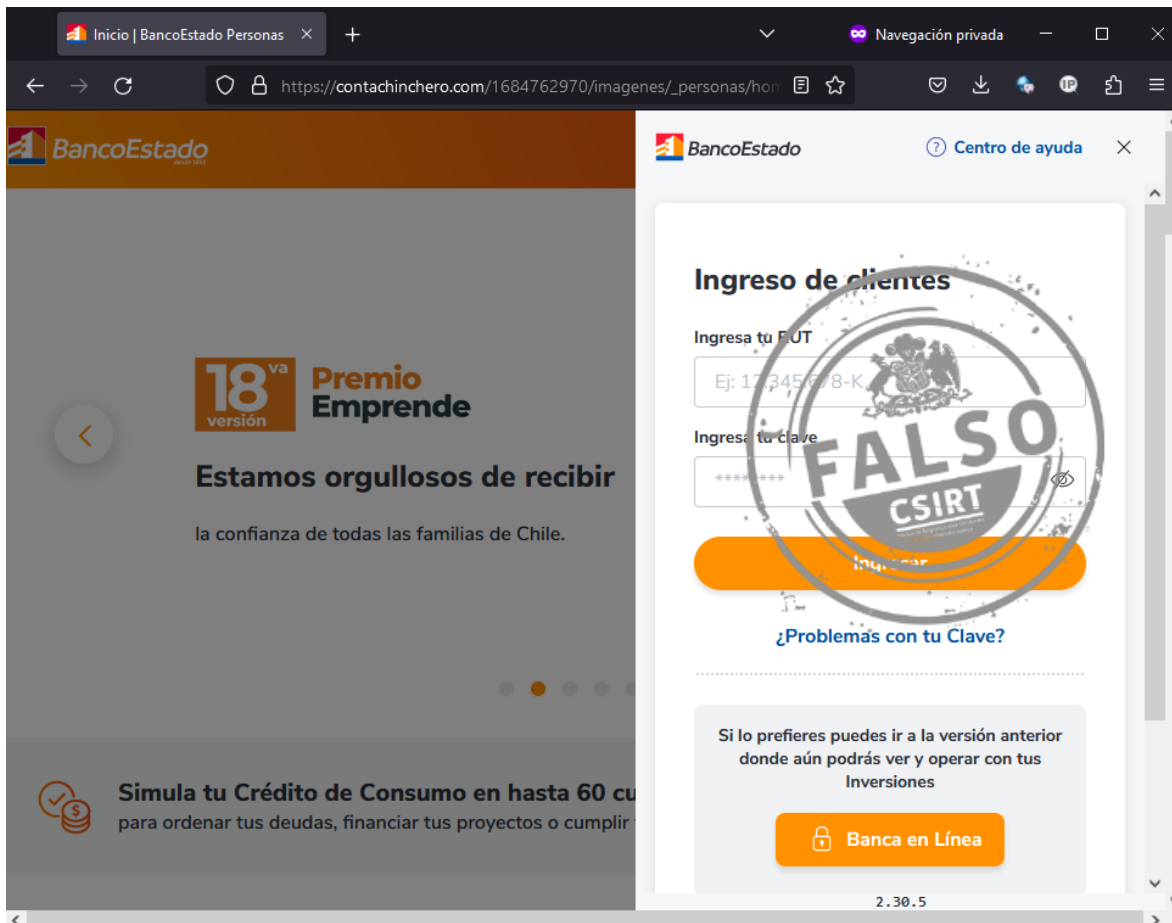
Inicio | BancoEstado Personas ×
+
Navegación privada
https://contachinchero.com/1684762970/imagenes/_personas/hom

BancoEstado

BancoEstado
Centro de ayuda ×

18va versión Premio Emprende

Estamos orgullosos de recibir

la confianza de todas las familias de Chile.

Simula tu Crédito de Consumo en hasta 60 cu
para ordenar tus deudas, financiar tus proyectos o cumplir

Ingreso de clientes

Ingresa tu RUT
Ej: 12.345.678-K

Ingresa tu clave
********

Ingresar

¿Problemas con tu Clave?

FALSO
CSIRT

Si lo prefieres puedes ir a la versión anterior donde aún podrás ver y operar con tus Inversiones

Banca en Línea

2.30.5